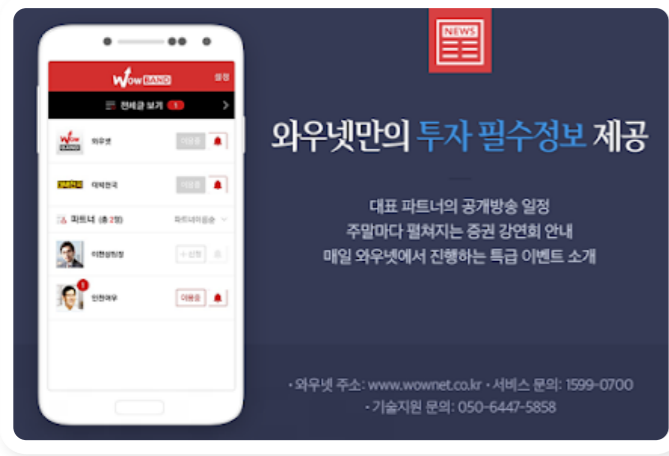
NEWS

Wow BAND
설정
전체글 보기 1
와우넷
이용중
대박천국
이용중
파트너 (총 2명)
파트너이용순
이현성팀장
+신청
안진애부
1
이용중

와우넷만의 투자 필수정보 제공

대표 파트너의 공개방송 일정
주말마다 펼쳐지는 증권 강연회 안내
매일 와우넷에서 진행하는 특급 이벤트 소개

• 와우넷 주소: www.wownet.co.kr • 서비스 문의: 1599-0700
• 기술지원 문의: 050-6447-5858